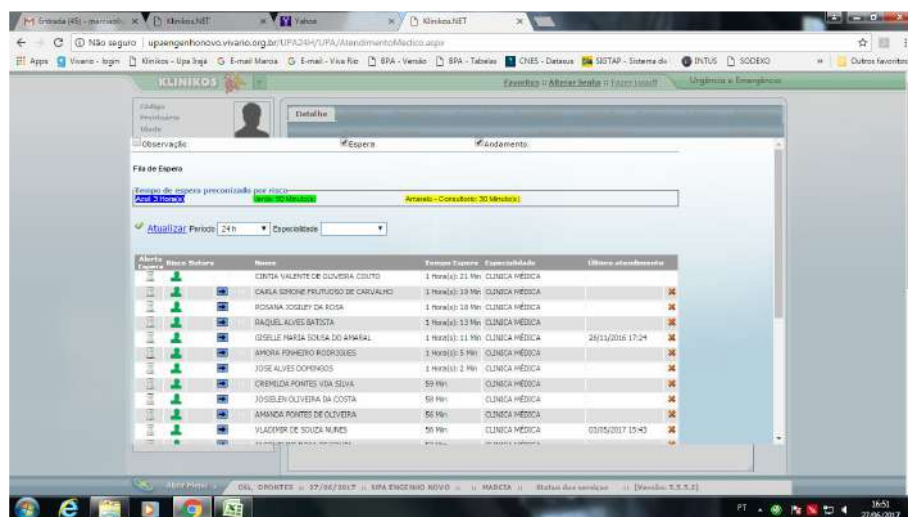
M Entrada (45) - marcia... × Klinikos.NET × Yahoo × Klinikos.NET ×

Não seguro | upaengenhonovo.vivario.org.br/UPA24H/UPA/AtendimentoMedico.aspx

Apps Vivario - login Klinikos - Upa Irajá G E-mail Marcia G E-mail - Viva Rio BPA - Versão BPA - Tabelas CNES - Datasus SIGTAP - Sistema de INTUS SODEXO Outros favoritos

KLINIKOS

Favoritos :: Alterar Senha :: Fazer Logoff

Urgência e Emergência

Código
Prontuário
Idade

Detalhe

Observação Espera Andamento

Fila de Espera

Tempo de espera preconizado por risco
Azul: 3 Hora(s) Verde: 90 Minuto(s) Amarelo - Consultorio: 30 Minuto(s)

Atualizar Período 24 h Especialidade

| Alerta Espera | Risco | Retorno | | Nome | Tempo Espera | Especialidade | Último atendimento | |
|---|---|---|---|---|---|---|---|---|
| | | | | CINTIA VALENTE DE OLIVEIRA COUTO | 1 Hora(s): 21 Min | CLINICA MÉDICA | | |
| | | | | CARLA SIMONE FRUTUOSO DE CARVALHO | 1 Hora(s): 19 Min | CLINICA MÉDICA | | |
| | | | | ROSANA JOSILEY DA ROSA | 1 Hora(s): 18 Min | CLINICA MÉDICA | | |
| | | | | RAQUEL ALVES BATISTA | 1 Hora(s): 13 Min | CLINICA MÉDICA | | |
| | | | | GISELLE MARIA SOUSA DO AMARAL | 1 Hora(s): 11 Min | CLINICA MÉDICA | 26/11/2016 17:24 | |
| | | | | AMORA PINHEIRO RODRIGUES | 1 Hora(s): 5 Min | CLINICA MÉDICA | | |
| | | | | JOSE ALVES DOMINGOS | 1 Hora(s): 2 Min | CLINICA MÉDICA | | |
| | | | | CREMILDA PONTES VDA SILVA | 59 Min | CLINICA MÉDICA | | |
| | | | | JOSIELEN OLIVEIRA DA COSTA | 58 Min | CLINICA MÉDICA | | |
| | | | | AMANDA PONTES DE OLIVEIRA | 56 Min | CLINICA MÉDICA | | |
| | | | | VLADIMIR DE SOUZA NUNES | 56 Min | CLINICA MÉDICA | 03/05/2017 15:43 | |
| | | | | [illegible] | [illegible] | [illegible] | | |

Abrir Menu

DR. ORONTES :: 27/06/2017 :: UPA ENGENHO NOVO :: :: MARCIA :: Status dos serviços :: [Versão: 5.5.5.2]

PT 16:51 27/06/2017